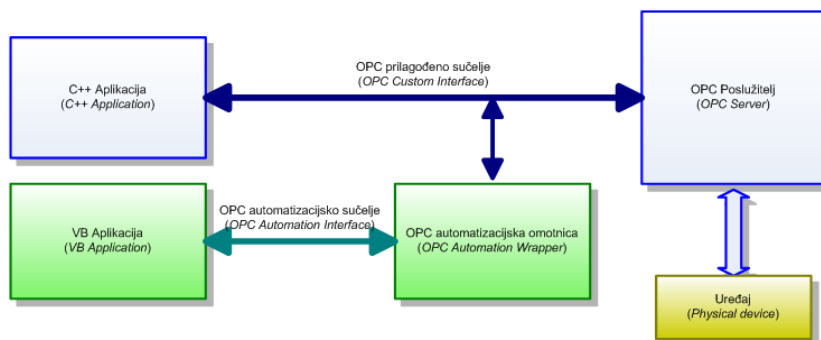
C++ Aplikacija
(C++ Application)

OPC prilagođeno sučelje
(OPC Custom Interface)

OPC Poslužitelj
(OPC Server)

VB Aplikacija
(VB Application)

OPC automatizacijsko sučelje
(OPC Automation Interface)

OPC automatizacijska omotnica
(OPC Automation Wrapper)

Uređaj
(Physical device)